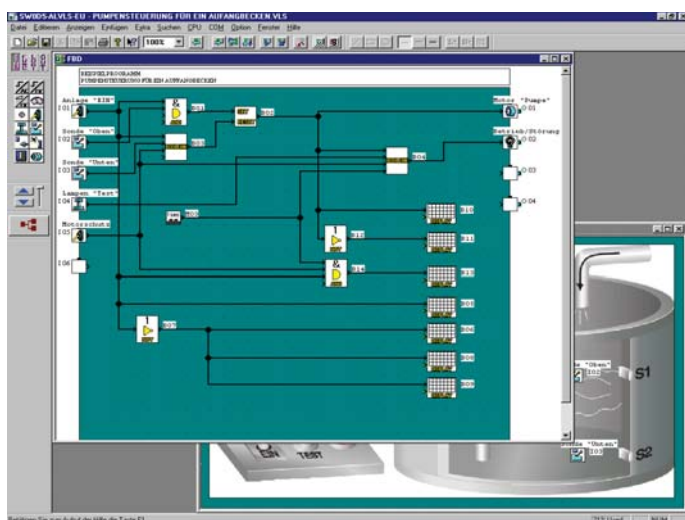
SWIDS-ALVLS-EU - PUMPENSTEUERUNG FÜR EIN AUFANGBECKEN.VLS

Datei Editieren Anzeigen Einfügen Extra Suchen CPU COM Option Fenster Hilfe

100%

FBD

BEISPIELPROGRAMM
PUMPENSTEUERUNG FÜR EIN AUFANGBECKEN

Anlage "EIN"
I 01

Sonde "Oben"
I 02

Sonde "Unten"
I 03

Lampen "Test"
I 04

Motorschutz
I 05

I 06

&
B01

B02

B03

B04

B05

B06

B07

B10

B11

B12

B13

B14

B15

B08

B09

Motor "Pumpe"
O 01

Betrieb/Störung
O 02

O 03

O 04

Sonde "Oben"
I 02

S1

Sonde "Unten"
I 03

S2

EIN

TEST

Betätigen Sie zum Aufruf der Hilfe die Taste F1